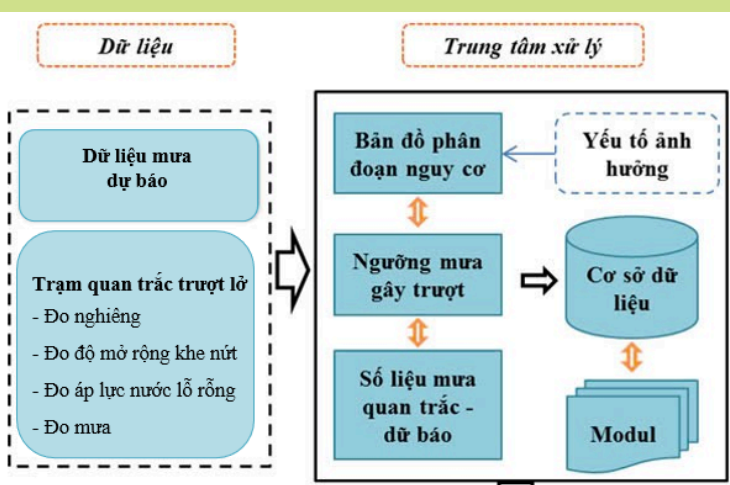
Dữ liệu

Trung tâm xử lý

Dữ liệu mưa dự báo

Trạm quan trắc trượt lở
- Đo nghiêng
- Đo độ mở rộng khe nứt
- Đo áp lực nước lỗ rỗng
- Đo mưa

Bản đồ phân đoạn nguy cơ

Yếu tố ảnh hưởng

Ngưỡng mưa gây trượt

Cơ sở dữ liệu

Số liệu mưa quan trắc - dữ báo

Modul